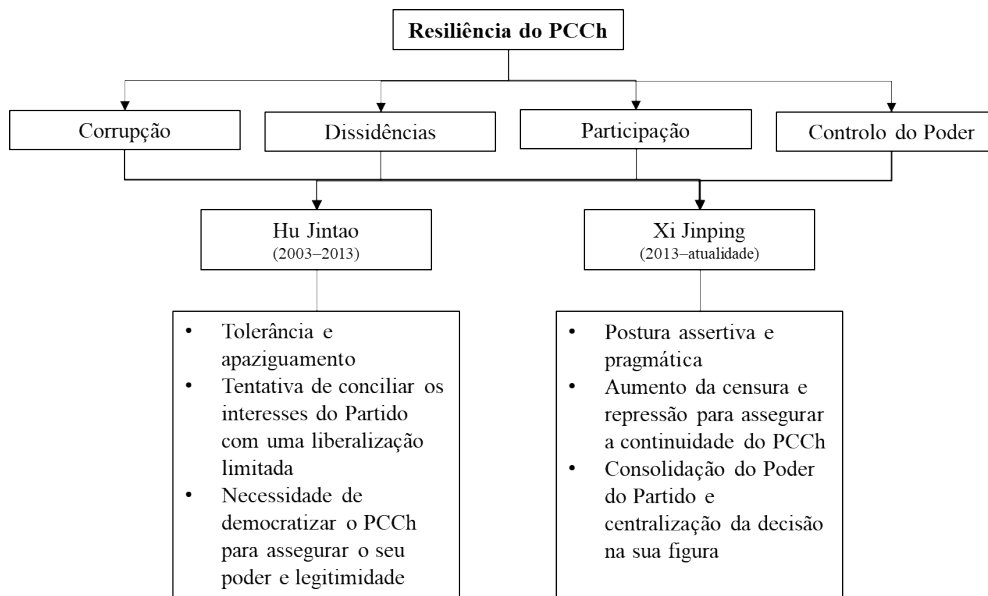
Resiliência do PCCh

Corrupção

Dissidências

Participação

Controlo do Poder

Hu Jintao
(2003–2013)

Xi Jinping
(2013–atualidade)

• Tolerância e apaziguamento
• Tentativa de conciliar os interesses do Partido com uma liberalização limitada
• Necessidade de democratizar o PCCh para assegurar o seu poder e legitimidade

• Postura assertiva e pragmática
• Aumento da censura e repressão para assegurar a continuidade do PCCh
• Consolidação do Poder do Partido e centralização da decisão na sua figura